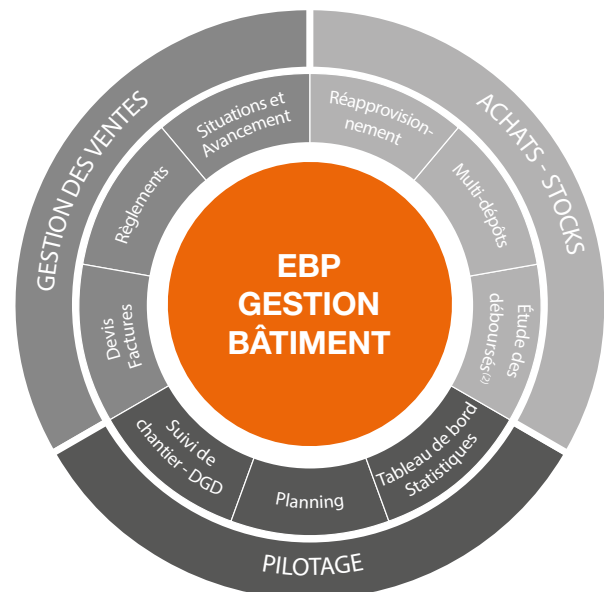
EBP GESTION BÂTIMENT

GESTION DES VENTES

Devis Factures

Règlements

Situations et Avancement

ACHATS - STOCKS

Réapprovisionnement

Multi-dépôts

Étude des déboursés$^{(2)}$

PILOTAGE

Suivi de chantier - DGD

Planning

Tableau de bord Statistiques